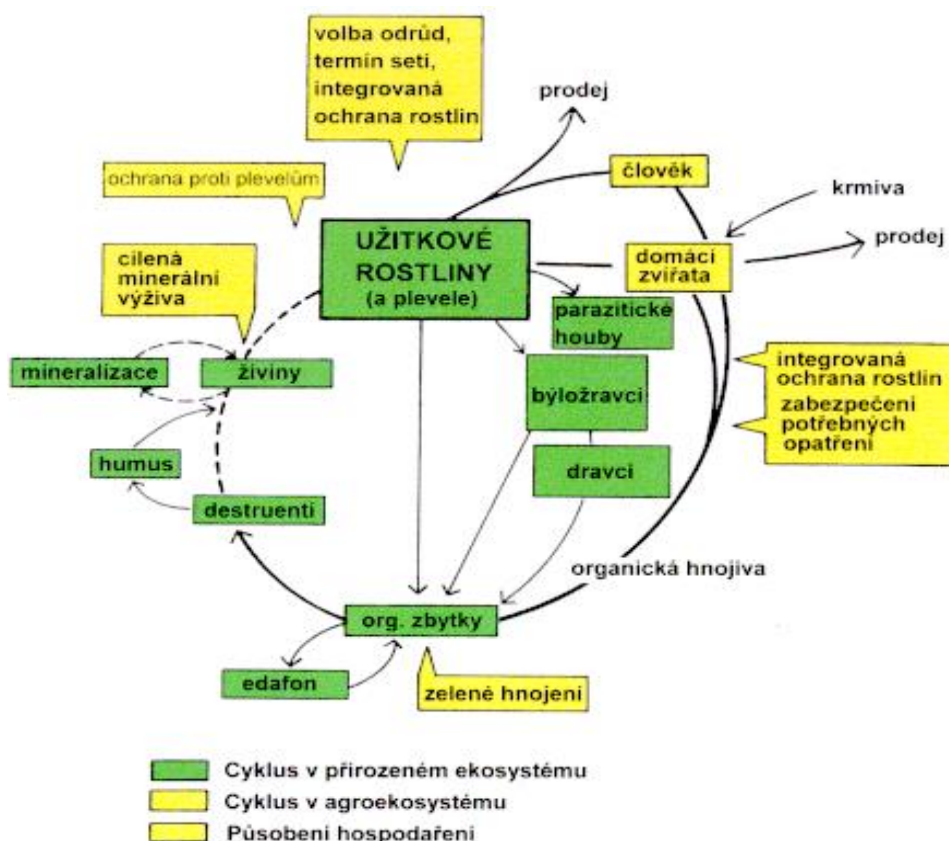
volba odrůd, termín setí, integrovaná ochrana rostlin

prodej

ochrana proti plevelům

člověk

krmiva

UŽITKOVÉ ROSTLINY (a plevele)

domácí zvířata

prodej

cílená minerální výživa

parazitické houby

mineralizace

živiny

býložravci

integrovaná ochrana rostlin

zabezpečení potřebných opatření

humus

dravci

destruenti

organická hnojiva

org. zbytky

edafon

zelené hnojení

Cyklus v přirozeném ekosystému

Cyklus v agroekosystému

Působení hospodaření